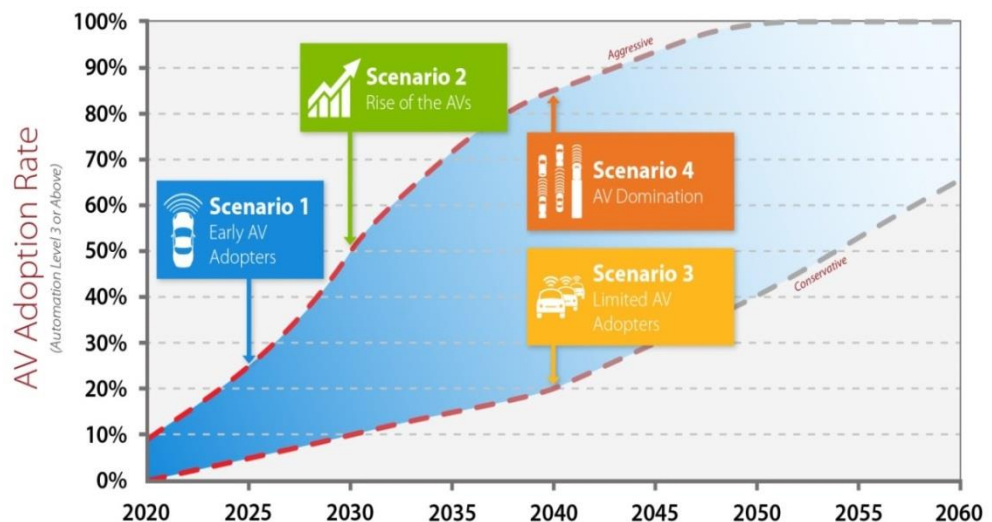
AV Adoption Rate
(Automation Level 3 or Above)

100%
90%
80%
70%
60%
50%
40%
30%
20%
10%
0%

Aggressive

Conservative

Scenario 1
Early AV Adopters

Scenario 2
Rise of the AVs

Scenario 4
AV Domination

Scenario 3
Limited AV Adopters

2020 2025 2030 2035 2040 2045 2050 2055 2060